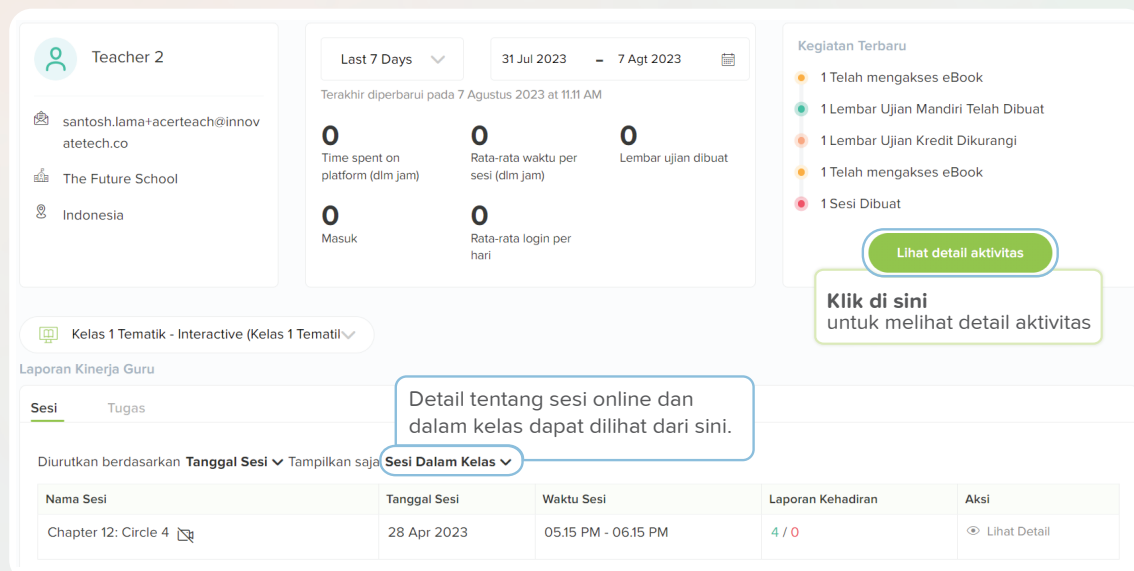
Teacher 2

santosh.lama+acerteach@innovatetech.co

The Future School

Indonesia

Last 7 Days

31 Jul 2023 - 7 Agt 2023

Terakhir diperbarui pada 7 Agustus 2023 at 11.11 AM

0
Time spent on platform (dlm jam)

0
Rata-rata waktu per sesi (dlm jam)

0
Lembar ujian dibuat

0
Masuk

0
Rata-rata login per hari

Kegiatan Terbaru

1 Telah mengakses eBook

1 Lembar Ujian Mandiri Telah Dibuat

1 Lembar Ujian Kredit Dikurangi

1 Telah mengakses eBook

1 Sesi Dibuat

Lihat detail aktivitas

Klik di sini
untuk melihat detail aktivitas

Kelas 1 Tematik - Interactive (Kelas 1 Tematil

Laporan Kinerja Guru

Sesi Tugas

Detail tentang sesi online dan dalam kelas dapat dilihat dari sini.

Diurutkan berdasarkan Tanggal Sesi Tampilkan saja Sesi Dalam Kelas

| Nama Sesi | Tanggal Sesi | Waktu Sesi | Laporan Kehadiran | Aksi |
|---|---|---|---|---|
| Chapter 12: Circle 4 | 28 Apr 2023 | 05.15 PM - 06.15 PM | 4 / 0 | Lihat Detail |